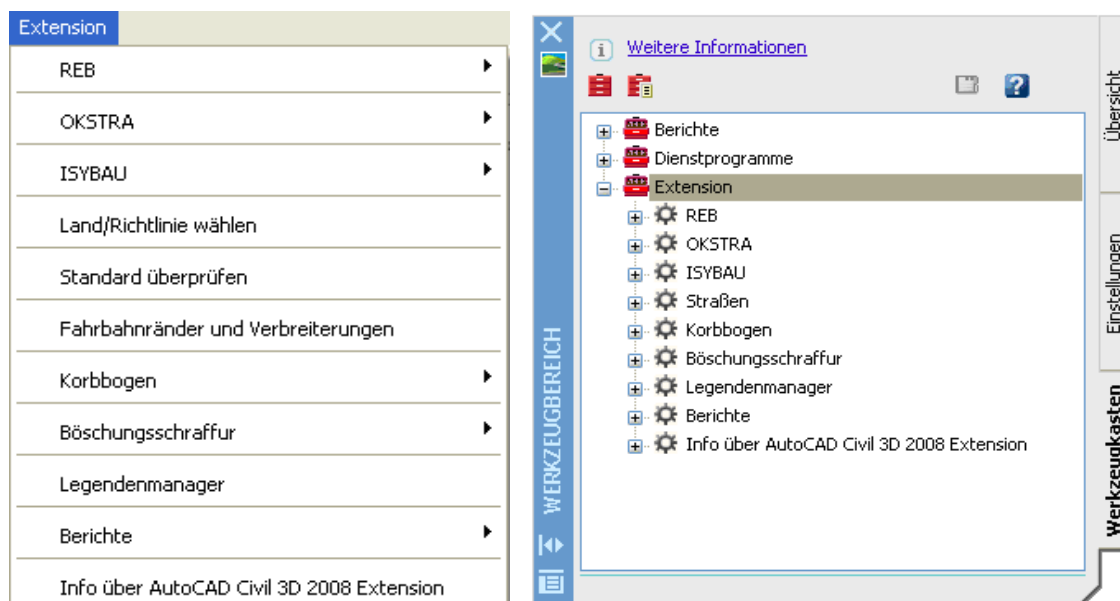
Extension
REB
OKSTRA
ISYBAU
Land/Richtlinie wählen
Standard überprüfen
Fahrbahnränder und Verbreiterungen
Korbbogen
Böschungsschraffur
Legendenmanager
Berichte
Info über AutoCAD Civil 3D 2008 Extension

WERKZEUGBEREICH

Weitere Informationen

Berichte
Dienstprogramme
Extension
REB
OKSTRA
ISYBAU
Straßen
Korbbogen
Böschungsschraffur
Legendenmanager
Berichte
Info über AutoCAD Civil 3D 2008 Extension

Übersicht
Einstellungen
Werkzeugkasten